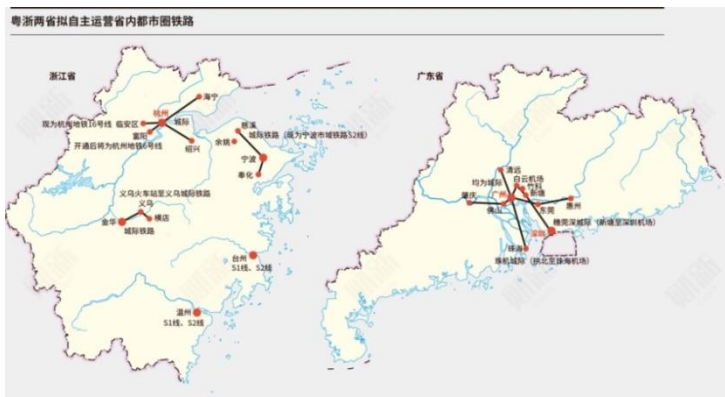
粤浙两省拟自主运营省内都市圈铁路

浙江省

海宁
杭州
城际
现为杭州地铁16号线
临安区
富阳
开通后将为杭州地铁6号线
绍兴
慈溪
城际铁路（现为宁波市域铁路S2线）
余姚
宁波
奉化
义乌火车站至义乌城际铁路
义乌
金华
横店
城际铁路
台州
S1线、S2线
温州
S1线、S2线

广东省

清远
白云机场
均为城际
广州
竹料
新塘
惠州
肇庆
佛山
东莞
穗莞深城际（新塘至深圳机场）
深圳
珠海
珠机城际（拱北至珠海机场）